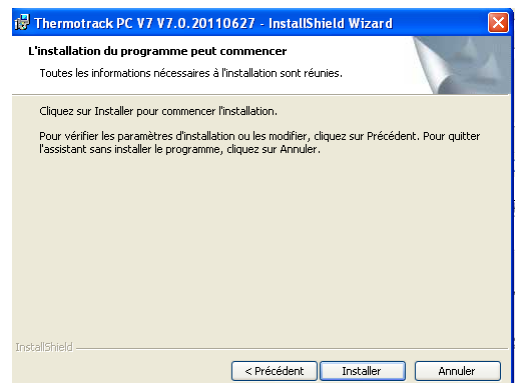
Thermotrack PC V7 V7.0.20110627 - InstallShield Wizard

L'installation du programme peut commencer

Toutes les informations nécessaires à l'installation sont réunies.

Cliquez sur Installer pour commencer l'installation.

Pour vérifier les paramètres d'installation ou les modifier, cliquez sur Précédent. Pour quitter l'assistant sans installer le programme, cliquez sur Annuler.

InstallShield

< Précédent

Installer

Annuler